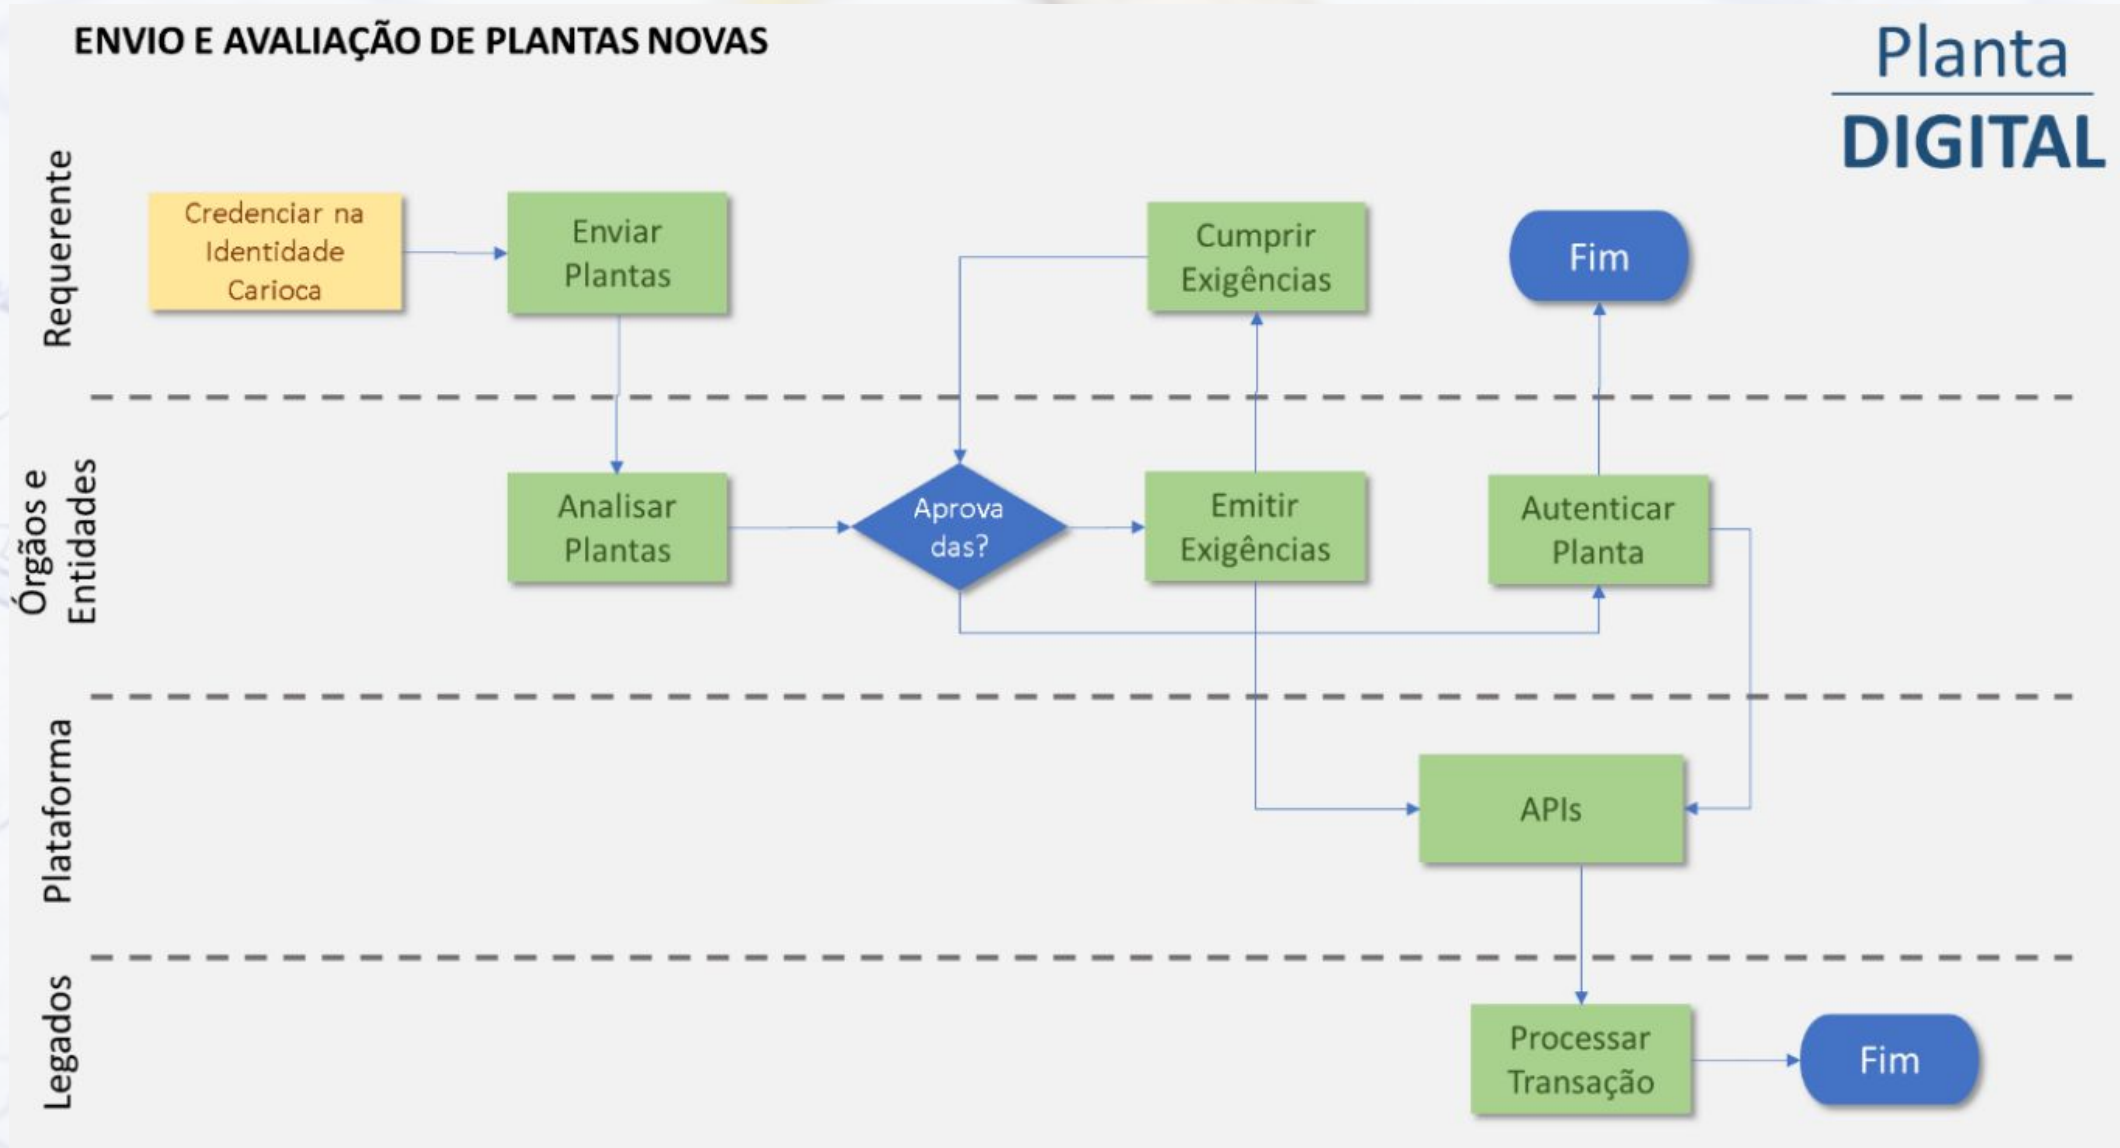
ENVIO E AVALIAÇÃO DE PLANTAS NOVAS

Planta
DIGITAL

Requerente

Credenciar na Identidade Carioca

Enviar Plantas

Cumprir Exigências

Fim

Órgãos e Entidades

Analisar Plantas

Aprovadas?

Emitir Exigências

Autenticar Planta

Plataforma

APIs

Legados

Processar Transação

Fim